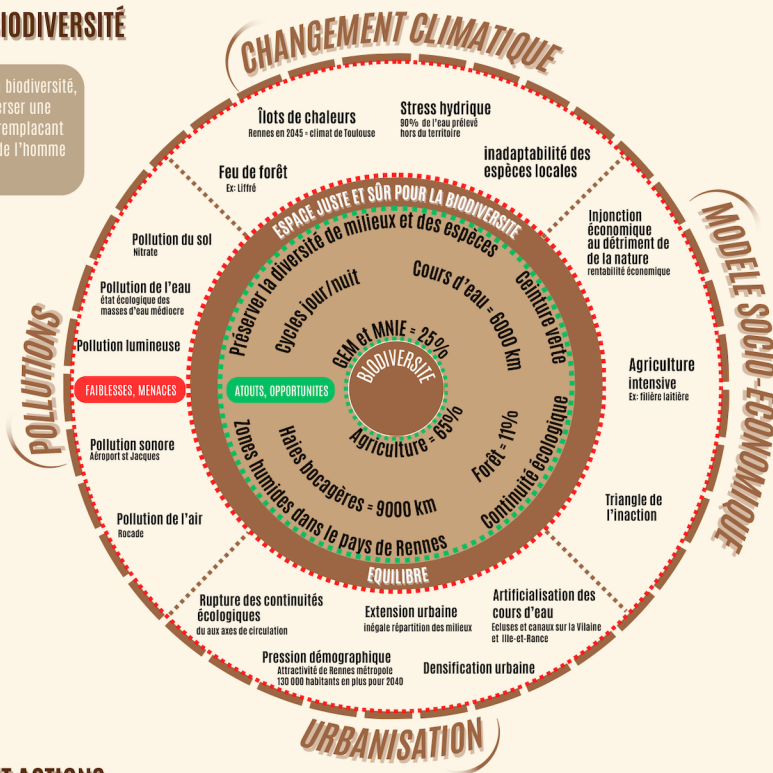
BIODIVERSITÉ

biodiversité, erser une remplacant de l'homme

CHANGEMENT CLIMATIQUE

Îlots de chaleurs
Rennes en 2045 = climat de Toulouse

Stress hydrique
90% de l'eau prélevé hors du territoire

inadaptabilité des espèces locales

Feu de forêt
Ex: Liffré

MODELE SOCIO-ÉCONOMIQUE

Injonction économique au détriment de de la nature
rentabilité économique

Agriculture intensive
Ex: filière laitière

Triangle de l'inaction

POLLUTIONS

Pollution du sol
Nitrate

Pollution de l'eau
état écologique des masses d'eau médiocre

Pollution lumineuse

FAIBLESSES, MENACES

Pollution sonore
Aéroport st Jacques

Pollution de l'air
Rocade

ESPACE JUSTE ET SÛR POUR LA BIODIVERSITÉ

Préserver la diversité de milieux et des espèces

Cycles jour/nuit

Cours d'eau = 6000 km

Ceinture verte

GEM et MNIE = 25%

BIODIVERSITÉ

ATOUTS, OPPORTUNITES

Agriculture = 65%

Forêt = 11%

Continuité écologique

Haies bocagères = 9000 km

Zones humides dans le pays de Rennes

EQUILIBRE

URBANISATION

Rupture des continuités écologiques
dû aux axes de circulation

Extension urbaine
inégale répartition des milieux

Artificialisation des cours d'eau
Ecluses et canaux sur la Vilaine et Ille-et-Rance

Pression démographique
Attractivité de Rennes métropole
130 000 habitants en plus pour 2040

Densification urbaine

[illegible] ACTIONS